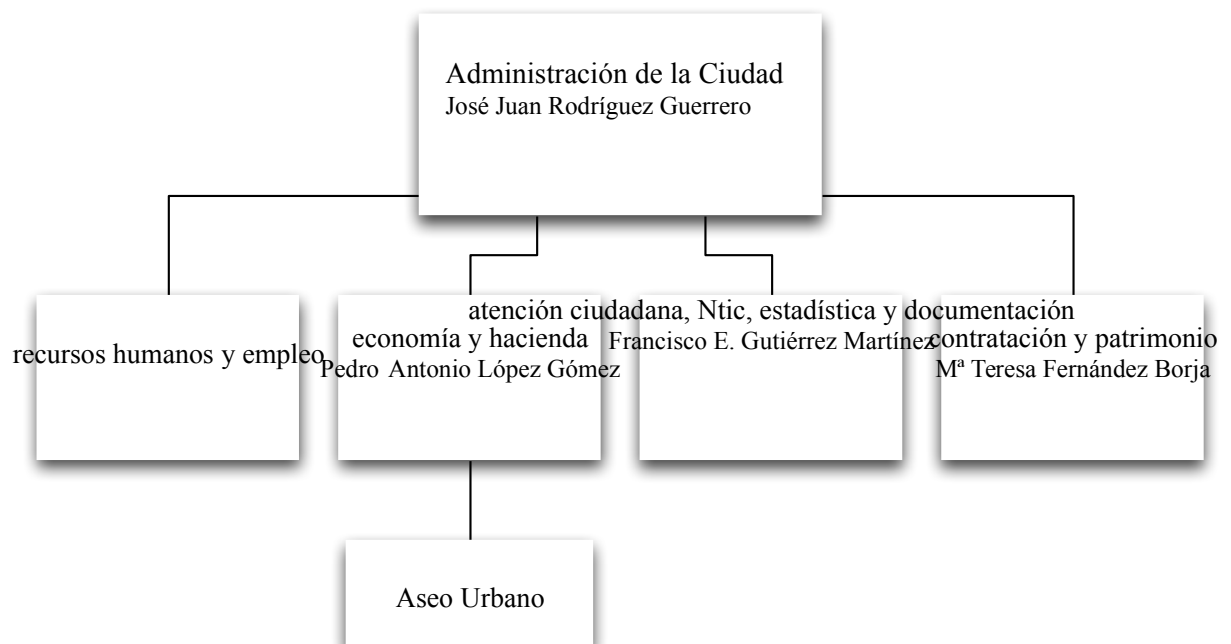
Administración de la Ciudad
José Juan Rodríguez Guerrero

recursos humanos y empleo

economía y hacienda
Pedro Antonio López Gómez

atención ciudadana, Ntic, estadística y documentación
Francisco E. Gutiérrez Martínez

contratación y patrimonio
Mª Teresa Fernández Borja

Aseo Urbano